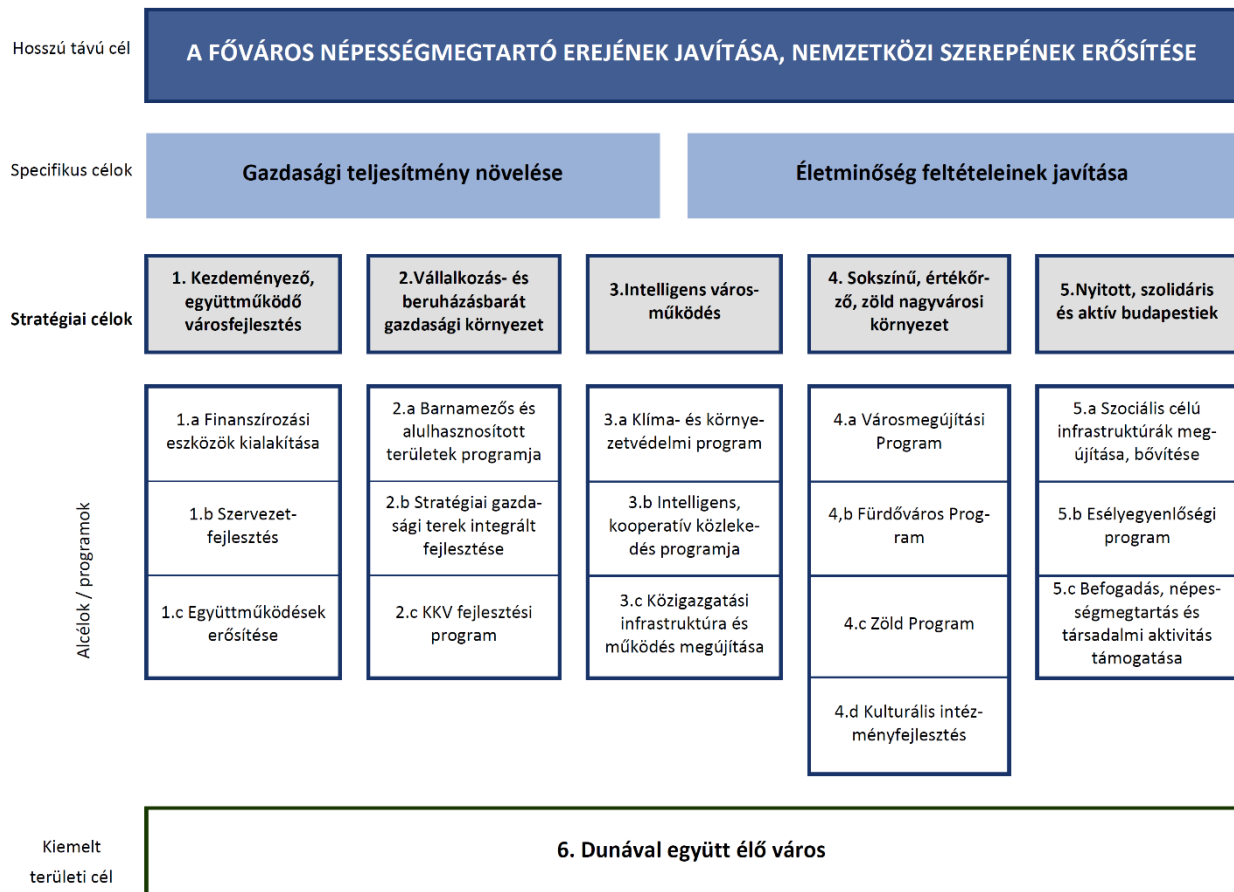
Hosszú távú cél

A FŐVÁROS NÉPESSÉGMEGTARTÓ EREJÉNEK JAVÍTÁSA, NEMZETKÖZI SZEREPÉNEK ERŐSÍTÉSE

Specifikus célok

Gazdasági teljesítmény növelése

Életminőség feltételeinek javítása

Stratégiai célok

1. Kezdeményező, együttműködő városfejlesztés

2.Vállalkozás- és beruházásbarát gazdasági környezet

3.Intelligens városműködés

4. Sokszínű, értékőrző, zöld nagyvárosi környezet

5.Nyitott, szolidáris és aktív budapestiek

Alcélok / programok

1.a Finanszírozási eszközök kialakítása

1.b Szervezetfejlesztés

1.c Együttműködések erősítése

2.a Barnamezős és alulhasznosított területek programja

2.b Stratégiai gazdasági terek integrált fejlesztése

2.c KKV fejlesztési program

3.a Klíma- és környezetvédelmi program

3.b Intelligens, kooperatív közlekedés programja

3.c Közigazgatási infrastruktúra és működés megújítása

4.a Városmegújítási Program

4,b Fürdőváros Program

4.c Zöld Program

4.d Kulturális intézményfejlesztés

5.a Szociális célú infrastruktúrák megújítása, bővítése

5.b Esélyegyenlőségi program

5.c Befogadás, népességmegtartás és társadalmi aktivitás támogatása

Kiemelt területi cél

6. Dunával együtt élő város